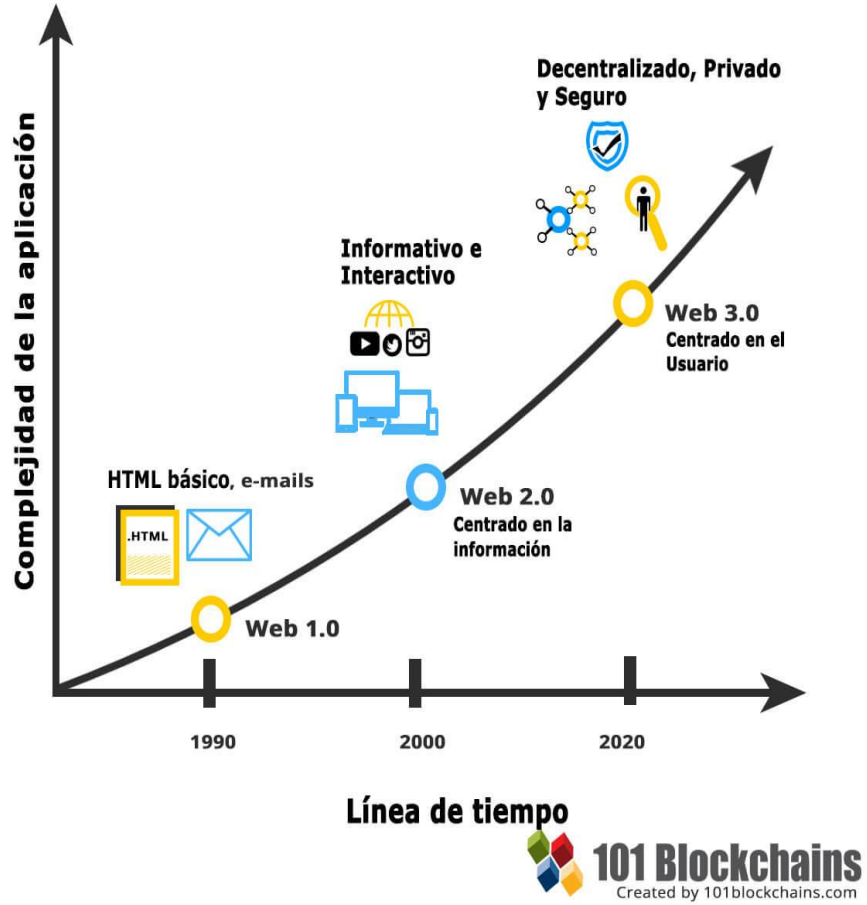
Complejidad de la aplicación

Decentralizado, Privado y Seguro

Informativo e Interactivo

Web 3.0
Centrado en el Usuario

HTML básico, e-mails

.HTML

Web 2.0
Centrado en la información

Web 1.0

1990

2000

2020

Línea de tiempo

101 Blockchains
Created by 101blockchains.com